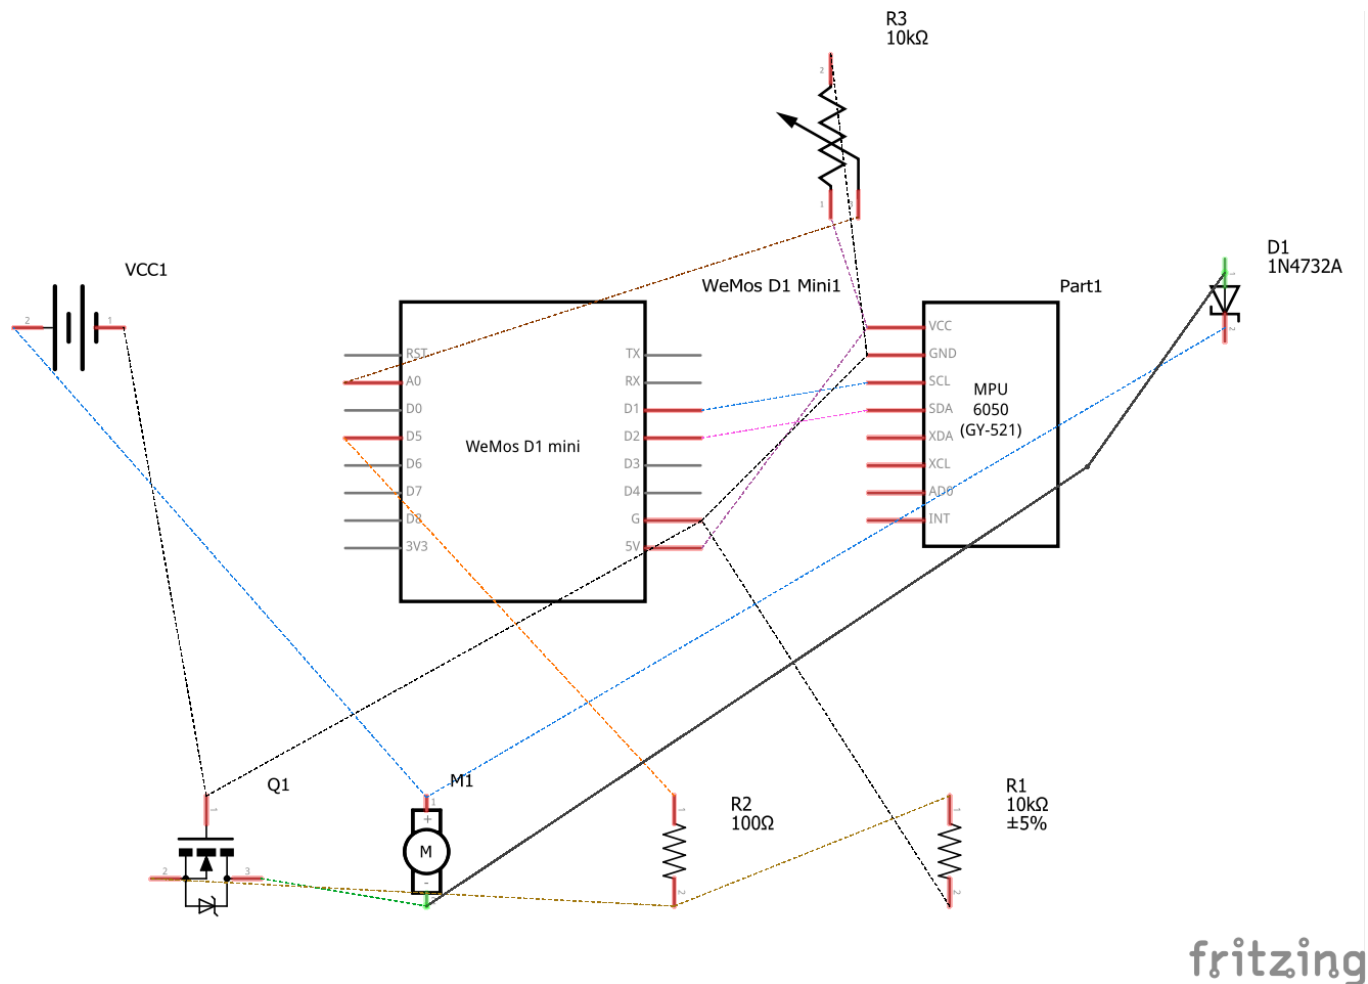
R3
10kΩ

VCC1

WeMos D1 Mini1

Part1

D1
1N4732A

RST
A0
D0
D5
D6
D7
D8
3V3

TX
RX
D1
D2
D3
D4
G
5V

WeMos D1 mini

VCC
GND
SCL
SDA
XDA
XCL
AD0
INT

MPU
6050
(GY-521)

Q1

M1

M

R2
100Ω

R1
10kΩ
±5%

fritzing